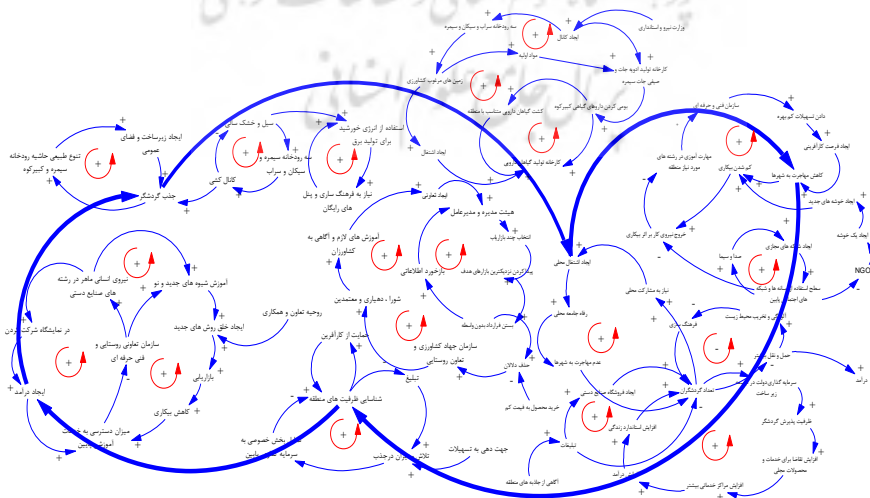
وزارت نیرو و استانداری
ایجاد کانال
سد رودخانه سراب و سیکان و سیمره
مواد اولیه
کارخانه تولید انبوه جات و صنایع دستی
زمین های مرغوب کشاورزی
کشت گیاهان دارویی متناسب با منطقه
بومی کردن داروهای گیاهی کسیرکوه
کارخانه تولید گیاهان دارویی
ایجاد زیرساخت و فضای عمومی
تنوع طبیعی حاشیه رودخانه سیمره و کبیرکوه
سیل و خشک سالی
سد رودخانه سیمره و سیکان و سراب
کانال کشی
استفاده از انرژی خورشید برای تولید برق
نیاز به فرهنگ سازی و پنل های رایگان
جذب گردشگر
ایجاد اشتغال
ایجاد تعاونی
هیئت مدیره و مدیرعامل
انتخاب چند بازاریاب
آموزش های لازم و آگاهی به کشاورزان
بازخورد اطلاعاتی
پیدا کردن نزدیکترین بازارهای هدف
شورا ، دهیاری و معتمدین
روحیه تعاون و همکاری
حمایت از کارآفرین
سازمان جهاد کشاورزی و تعاون روستایی
بستن قرارداد بدون واسطه
حذف دلالان
خرید محصول به قیمت کم
تبلیغ
شناسایی ظرفیت های منطقه
آموزش شیوه های جدید و نو
نیروی انسانی ماهر در رشته های صنایع دستی
ایجاد خلق روش های جدید
سازمان تعلیمی روستایی و فنی حرفه ای
بازاریابی
کاهش بیکاری
میزان دسترسی به خدمات آموزشی
در نمایشگاه شرکت کردن
ایجاد درآمد
بخش خصوصی به سرمایه گذاری پایین
جهت دهی به تسهیلات
تلاش و توان درجذب
آگاهی از جاذبه های منطقه
ایجاد اشتغال محلی
نیاز به مشارکت محلی
رفاه جامعه محلی
عدم مهاجرت به شهرها
ایجاد فروشگاه صنایع دستی
افزایش استاندارد زندگی
تسهیلات
تعداد گردشگران
ساختمان فنی و حرفه ای
دادن تسهیلات کم بهره
ایجاد فرصت کارآفرینی
مهارت آموزی در رشته های مورد نیاز منطقه
کاهش مهاجرت به شهرها
کم شدن بیکاری
خروج نیروی کار در بیکاری
ایجاد خوشه های جدید
ایجاد یک خوشه
ایجاد خوشه های مجازی
صنا و سیما
سطح استفاده از رسانه ها و شبکه های اجتماعی پایین
NGO
آلودگی و تخریب محیط زیست
فرهنگ سازی
حمل و نقل
سرمایه گذاری دولت در زیر ساخت
ظرفیت پذیرش گردشگر
افزایش تقاضا برای خدمات و محصولات محلی
افزایش مراکز خدماتی بیشتر
درآمد